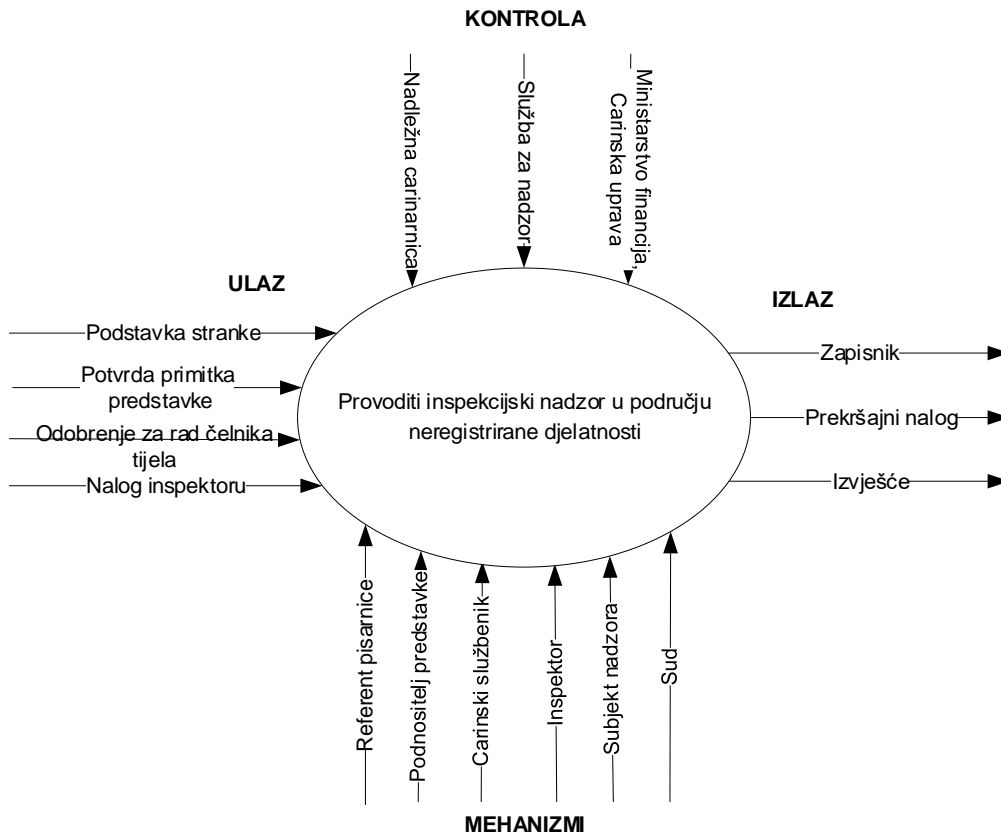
KONTROLA

Nadležna carinarnica

Služba za nadzor

Ministarstvo financija, Carinska uprava

ULAZ

Podstavka stranke

Potvrda primitka predstavke

Odobrenje za rad čelnika tijela

Nalog inspektoru

Provoditi inspekcijski nadzor u području neregistrirane djelatnosti

IZLAZ

Zapisnik

Prekršajni nalog

Izvješće

Referent pisarnice

Podnositelj predstavke

Carinski službenik

Inspektor

Subjekt nadzora

Sud

MEHANIZMI